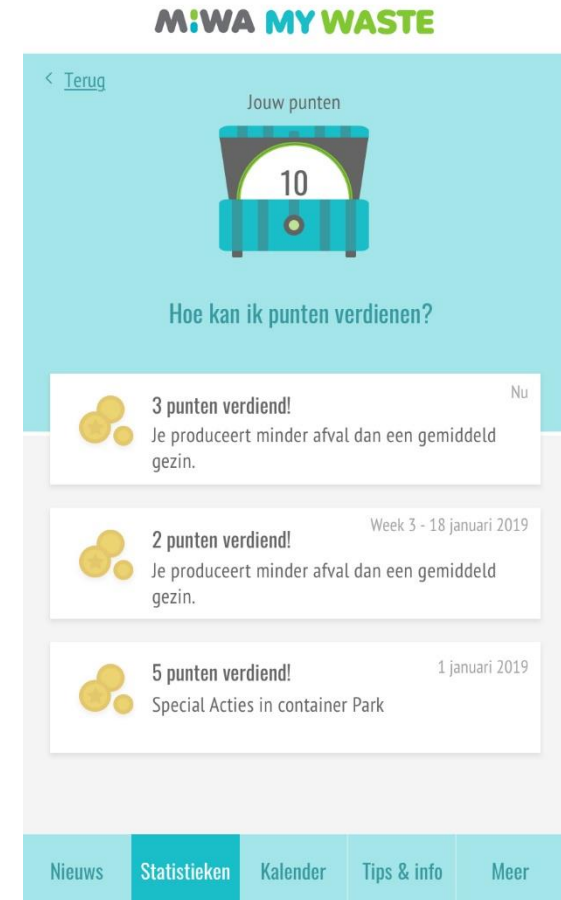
MIWA MY WASTE

< Terug

Jouw punten

10

Hoe kan ik punten verdienen?

Nu
3 punten verdiend!
Je produceert minder afval dan een gemiddeld gezin.

Week 3 - 18 januari 2019
2 punten verdiend!
Je produceert minder afval dan een gemiddeld gezin.

1 januari 2019
5 punten verdiend!
Special Acties in container Park

Nieuws | Statistieken | Kalender | Tips & info | Meer